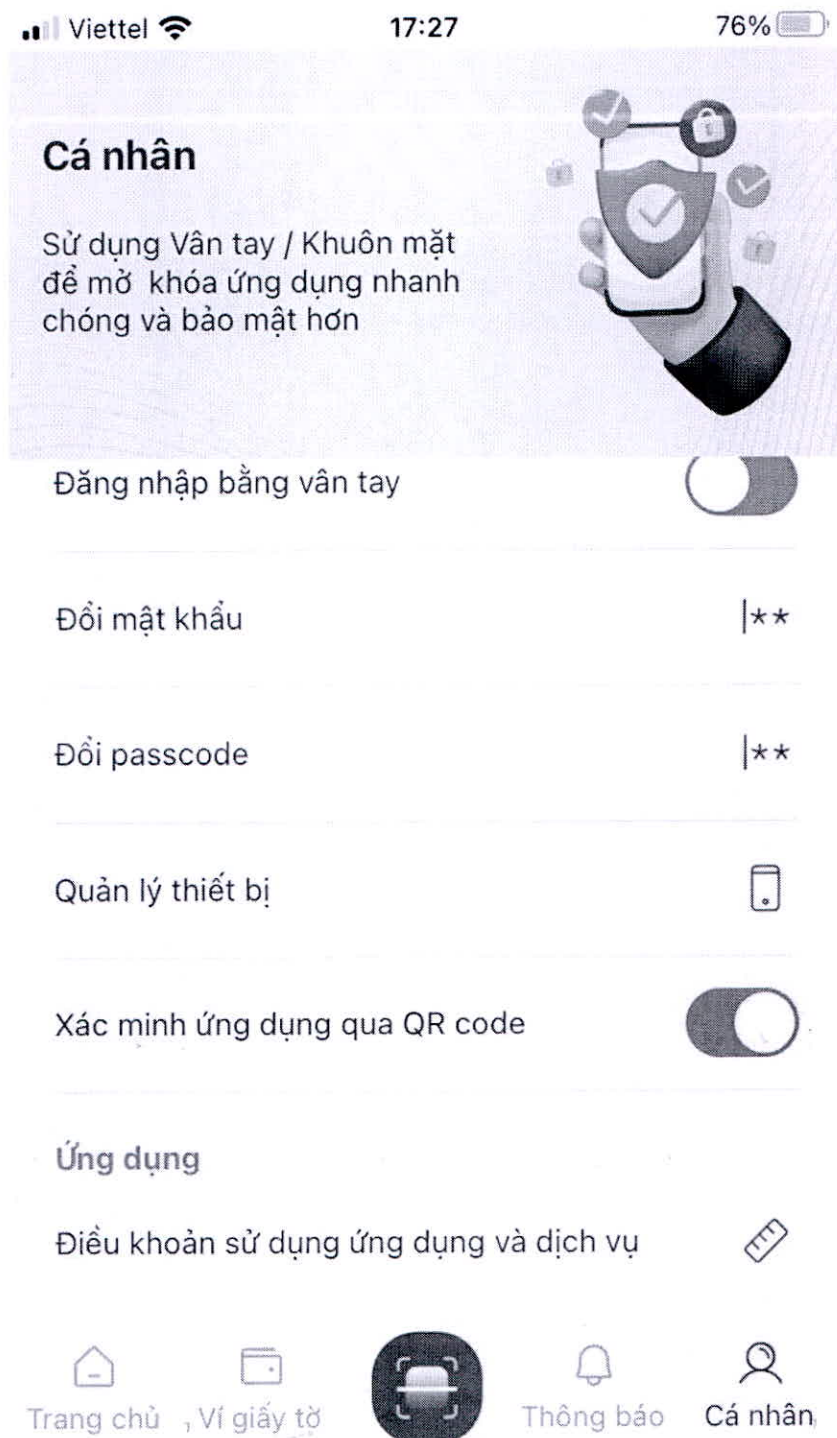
Viettel 17:27 76%

Cá nhân

Sử dụng Vân tay / Khuôn mặt để mở khóa ứng dụng nhanh chóng và bảo mật hơn

Đăng nhập bằng vân tay

Đổi mật khẩu **

Đổi passcode **

Quản lý thiết bị

Xác minh ứng dụng qua QR code

Ứng dụng

Điều khoản sử dụng ứng dụng và dịch vụ

Trang chủ Ví giấy tờ Thông báo Cá nhân